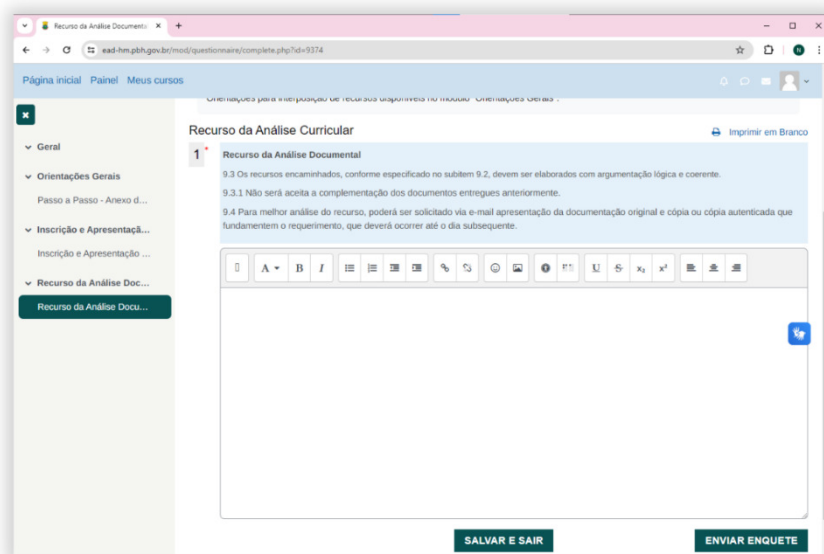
Recurso da Análise Documenta ×
+
ead-hm.pbh.gov.br/mod/questionnaire/complete.php?id=9374

Página inicial Painel Meus cursos

Orientações para interposição de recursos disponíveis no módulo "Orientações Gerais".

Geral
Orientações Gerais
Passo a Passo - Anexo d...
Inscrição e Apresentaçã...
Inscrição e Apresentação ...
Recurso da Análise Doc...
Recurso da Análise Docu...

Recurso da Análise Curricular
Imprimir em Branco

1

Recurso da Análise Documental

9.3 Os recursos encaminhados, conforme especificado no subitem 9.2, devem ser elaborados com argumentação lógica e coerente.

9.3.1 Não será aceita a complementação dos documentos entregues anteriormente.

9.4 Para melhor análise do recurso, poderá ser solicitado via e-mail apresentação da documentação original e cópia ou cópia autenticada que fundamentem o requerimento, que deverá ocorrer até o dia subsequente.

A B I U S $x_2$ $x^2$

SALVAR E SAIR
ENVIAR ENQUETE